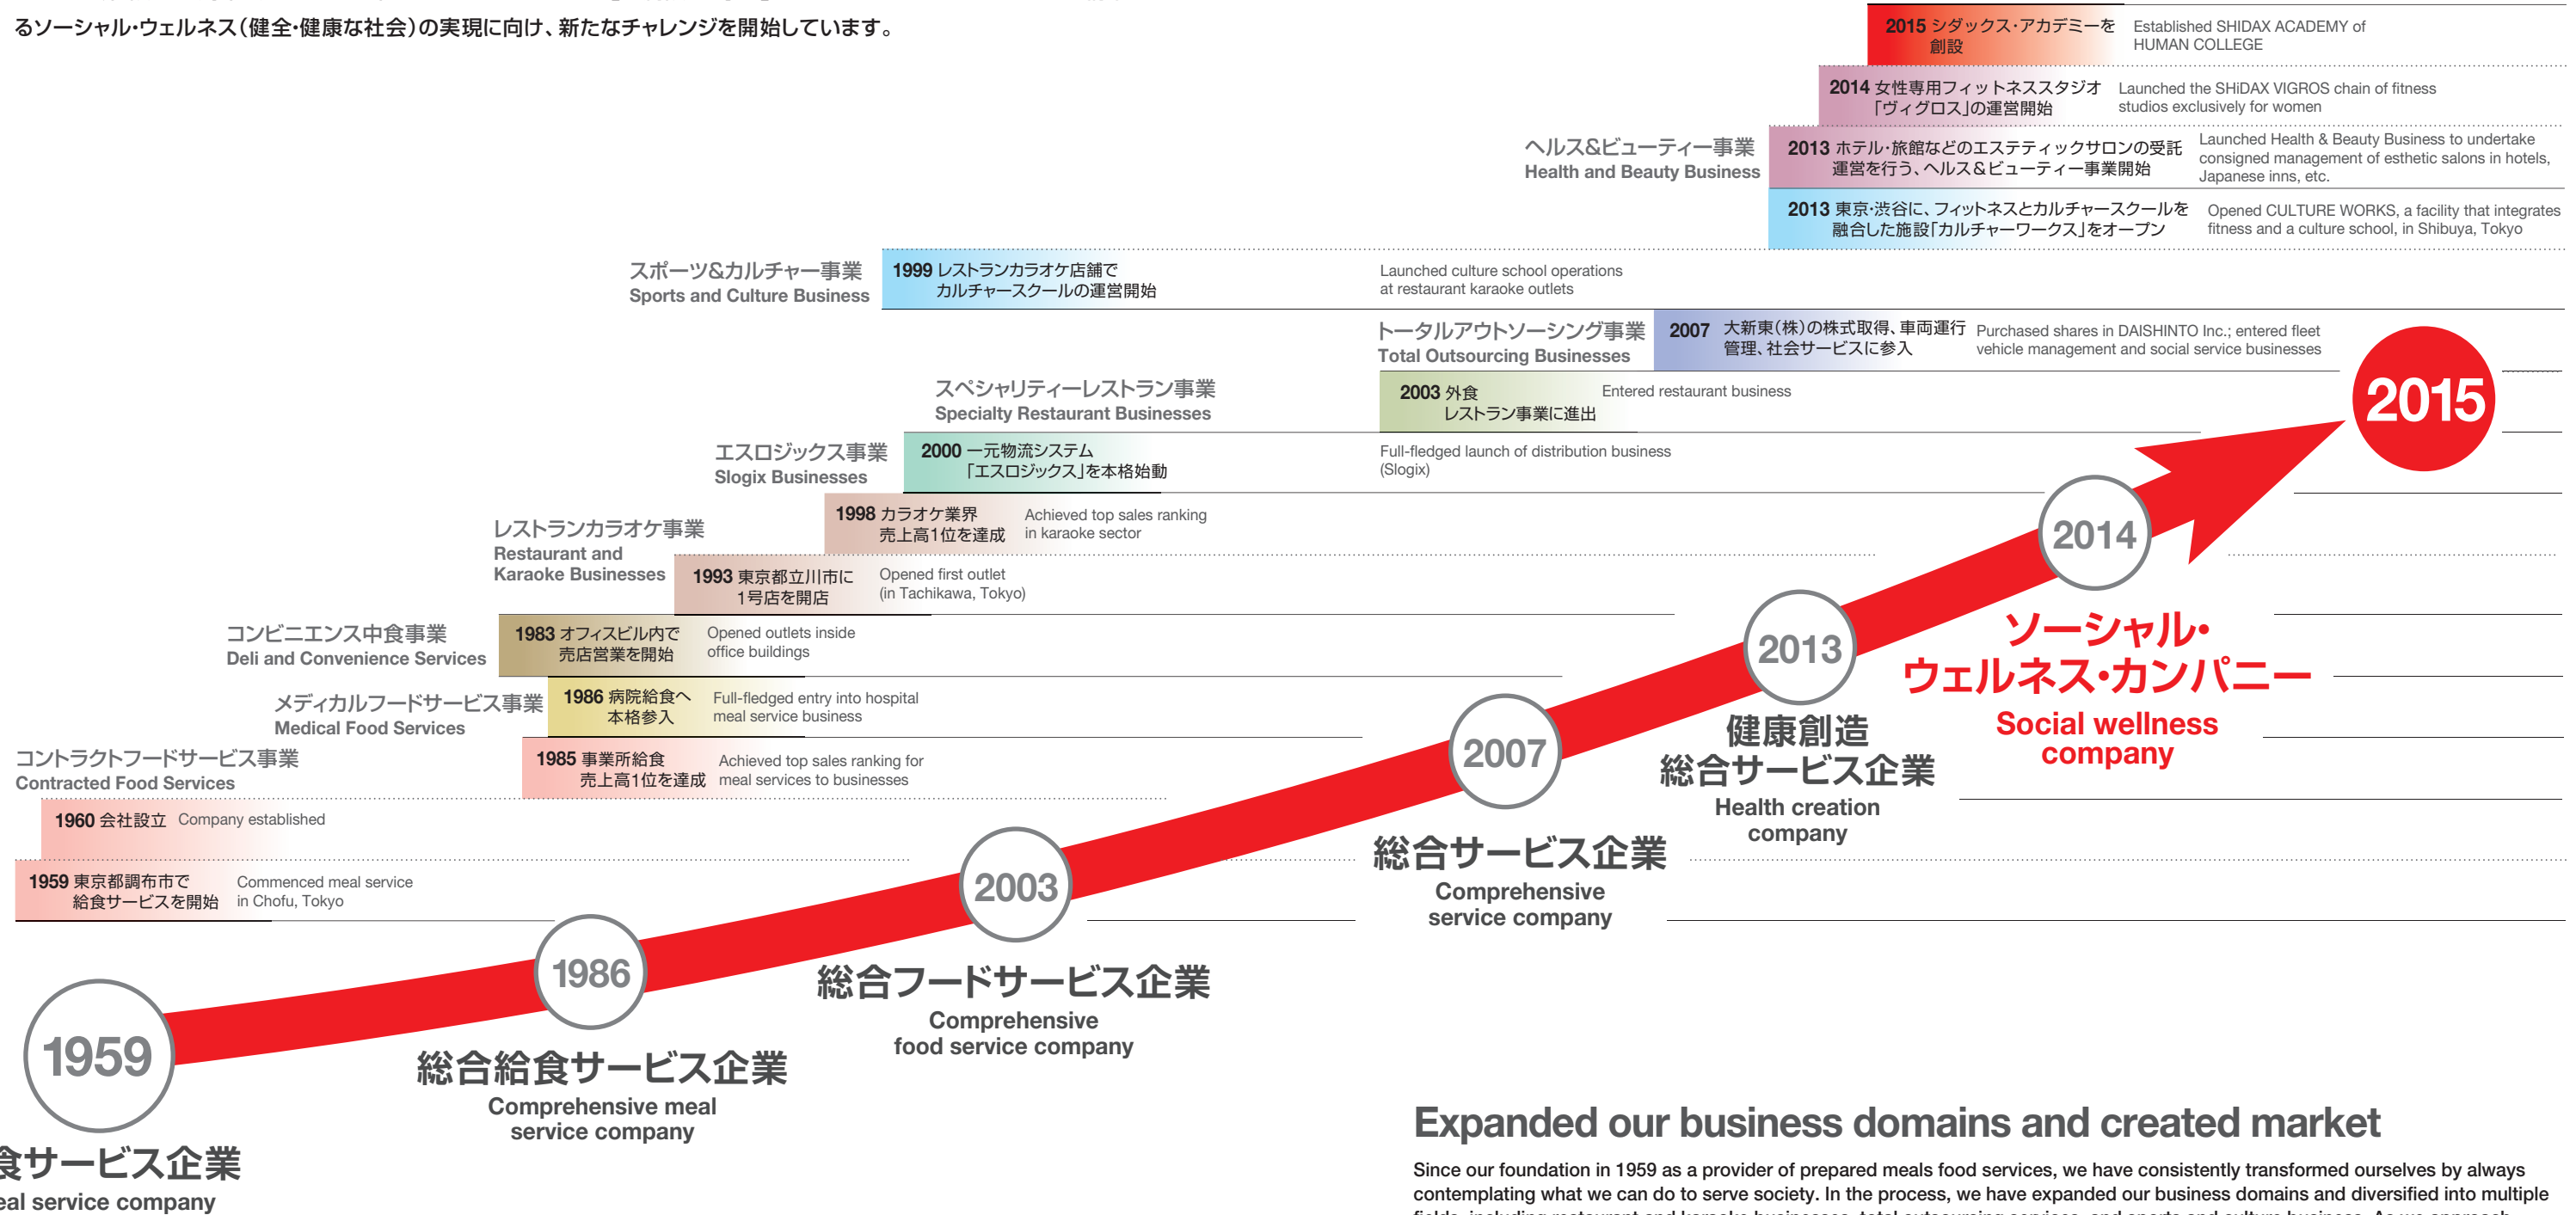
るソーシャル・ウェルネス（健全・健康な社会）の実現に向け、新たなチャレンジを開始しています。

2015 シダックス・アカデミーを創設 Established SHIDAX ACADEMY of HUMAN COLLEGE

2014 女性専用フィットネススタジオ「ヴィグロス」の運営開始 Launched the SHiDAX VIGROS chain of fitness studios exclusively for women

ヘルス&ビューティー事業
Health and Beauty Business

2013 ホテル・旅館などのエステティックサロンの受託運営を行う、ヘルス＆ビューティー事業開始 Launched Health & Beauty Business to undertake consigned management of esthetic salons in hotels, Japanese inns, etc.

2013 東京・渋谷に、フィットネスとカルチャースクールを融合した施設「カルチャーワークス」をオープン Opened CULTURE WORKS, a facility that integrates fitness and a culture school, in Shibuya, Tokyo

スポーツ&カルチャー事業
Sports and Culture Business

1999 レストランカラオケ店舗でカルチャースクールの運営開始 Launched culture school operations at restaurant karaoke outlets

トータルアウトソーシング事業
Total Outsourcing Businesses

2007 大新東（株）の株式取得、車両運行管理、社会サービスに参入 Purchased shares in DAISHINTO Inc.; entered fleet vehicle management and social service businesses

スペシャリティーレストラン事業
Specialty Restaurant Businesses

2003 外食レストラン事業に進出 Entered restaurant business

エスロジックス事業
Slogix Businesses

2000 一元物流システム「エスロジックス」を本格始動 Full-fledged launch of distribution business (Slogix)

レストランカラオケ事業
Restaurant and Karaoke Businesses

1998 カラオケ業界売上高1位を達成 Achieved top sales ranking in karaoke sector

1993 東京都立川市に1号店を開店 Opened first outlet (in Tachikawa, Tokyo)

コンビニエンス中食事業
Deli and Convenience Services

1983 オフィスビル内で売店営業を開始 Opened outlets inside office buildings

メディカルフードサービス事業
Medical Food Services

1986 病院給食へ本格参入 Full-fledged entry into hospital meal service business

コントラクトフードサービス事業
Contracted Food Services

1985 事業所給食売上高1位を達成 Achieved top sales ranking for meal services to businesses

1960 会社設立 Company established

1959 東京都調布市で給食サービスを開始 Commenced meal service in Chofu, Tokyo

2015

2014

ソーシャル・ウェルネス・カンパニー
Social wellness company

2013
健康創造総合サービス企業
Health creation company

2007
総合サービス企業
Comprehensive service company

2003
総合フードサービス企業
Comprehensive food service company

1986
総合給食サービス企業
Comprehensive meal service company

1959
食サービス企業
eal service company

Expanded our business domains and created market

Since our foundation in 1959 as a provider of prepared meals food services, we have consistently transformed ourselves by always contemplating what we can do to serve society. In the process, we have expanded our business domains and diversified into multiple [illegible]